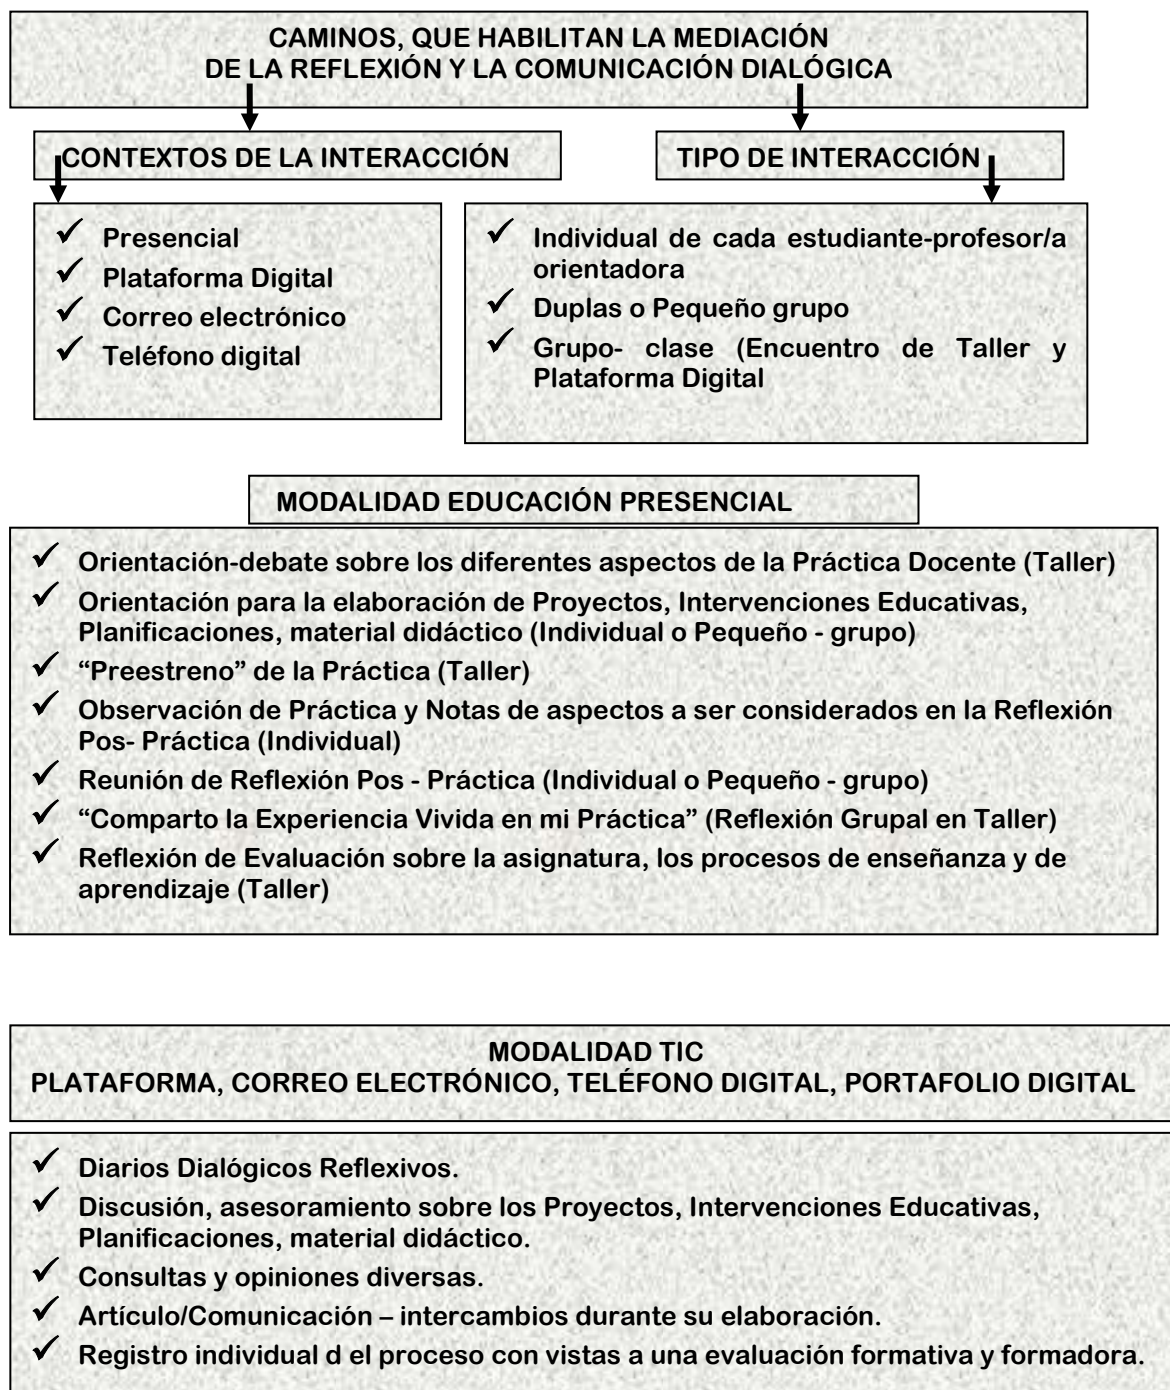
CAMINOS, QUE HABILITAN LA MEDIACIÓN
DE LA REFLEXIÓN Y LA COMUNICACIÓN DIALÓGICA

CONTEXTOS DE LA INTERACCIÓN

TIPO DE INTERACCIÓN

✓ Presencial
✓ Plataforma Digital
✓ Correo electrónico
✓ Teléfono digital

✓ Individual de cada estudiante-profesor/a orientadora
✓ Duplas o Pequeño grupo
✓ Grupo- clase (Encuentro de Taller y Plataforma Digital

MODALIDAD EDUCACIÓN PRESENCIAL

✓ Orientación-debate sobre los diferentes aspectos de la Práctica Docente (Taller)
✓ Orientación para la elaboración de Proyectos, Intervenciones Educativas, Planificaciones, material didáctico (Individual o Pequeño - grupo)
✓ "Preestreno" de la Práctica (Taller)
✓ Observación de Práctica y Notas de aspectos a ser considerados en la Reflexión Pos- Práctica (Individual)
✓ Reunión de Reflexión Pos - Práctica (Individual o Pequeño - grupo)
✓ "Comparto la Experiencia Vivida en mi Práctica" (Reflexión Grupal en Taller)
✓ Reflexión de Evaluación sobre la asignatura, los procesos de enseñanza y de aprendizaje (Taller)

MODALIDAD TIC
PLATAFORMA, CORREO ELECTRÓNICO, TELÉFONO DIGITAL, PORTAFOLIO DIGITAL

✓ Diarios Dialógicos Reflexivos.
✓ Discusión, asesoramiento sobre los Proyectos, Intervenciones Educativas, Planificaciones, material didáctico.
✓ Consultas y opiniones diversas.
✓ Artículo/Comunicación – intercambios durante su elaboración.
✓ Registro individual d el proceso con vistas a una evaluación formativa y formadora.